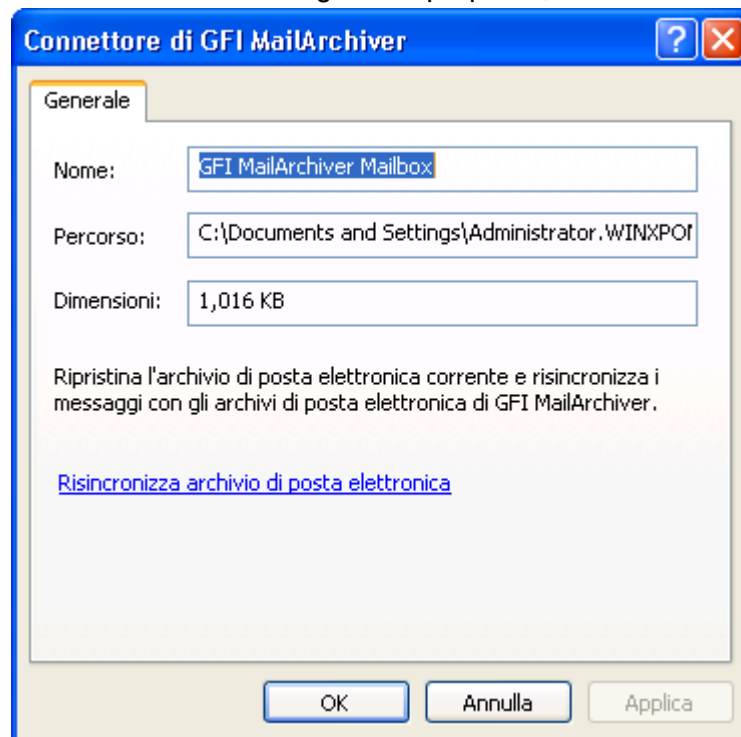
Connettore di GFI MailArchiver

Generale

Nome: GFI MailArchiver Mailbox

Percorso: C:\Documents and Settings\Administrator.WINXPOI

Dimensioni: 1,016 KB

Ripristina l'archivio di posta elettronica corrente e risincronizza i messaggi con gli archivi di posta elettronica di GFI MailArchiver.

Risincronizza archivio di posta elettronica

OK Annulla Applica